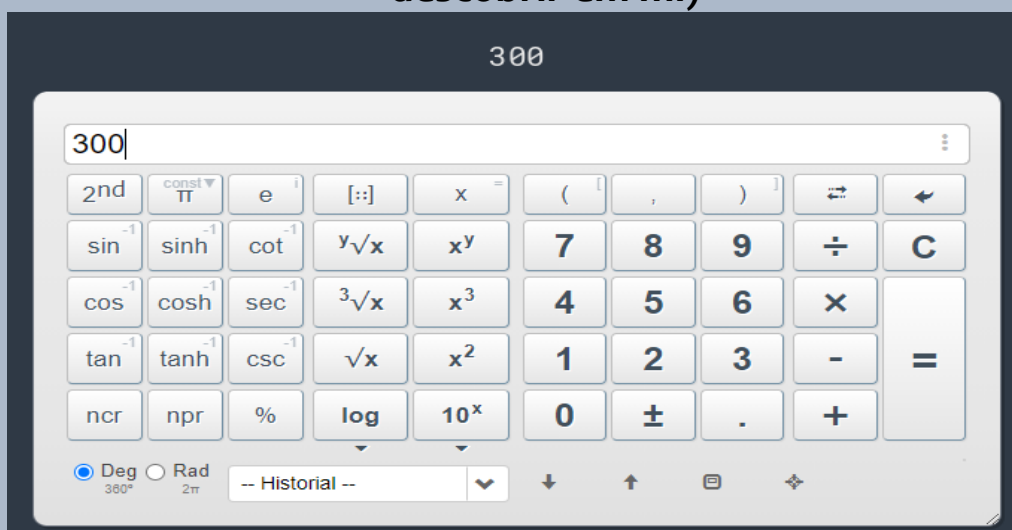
300

300

$2^{nd}$ | const π | e | [::] | x | ( | , | ) | ⇄ | ←

sin | sinh | cot | $^y\sqrt{x}$ | $x^y$ | 7 | 8 | 9 | ÷ | C

cos | cosh | sec | $^3\sqrt{x}$ | $x^3$ | 4 | 5 | 6 | × | =

tan | tanh | csc | $\sqrt{x}$ | $x^2$ | 1 | 2 | 3 | -

ncr | npr | % | log | $10^x$ | 0 | ± | . | +

Deg 360° Rad 2π -- Historial --